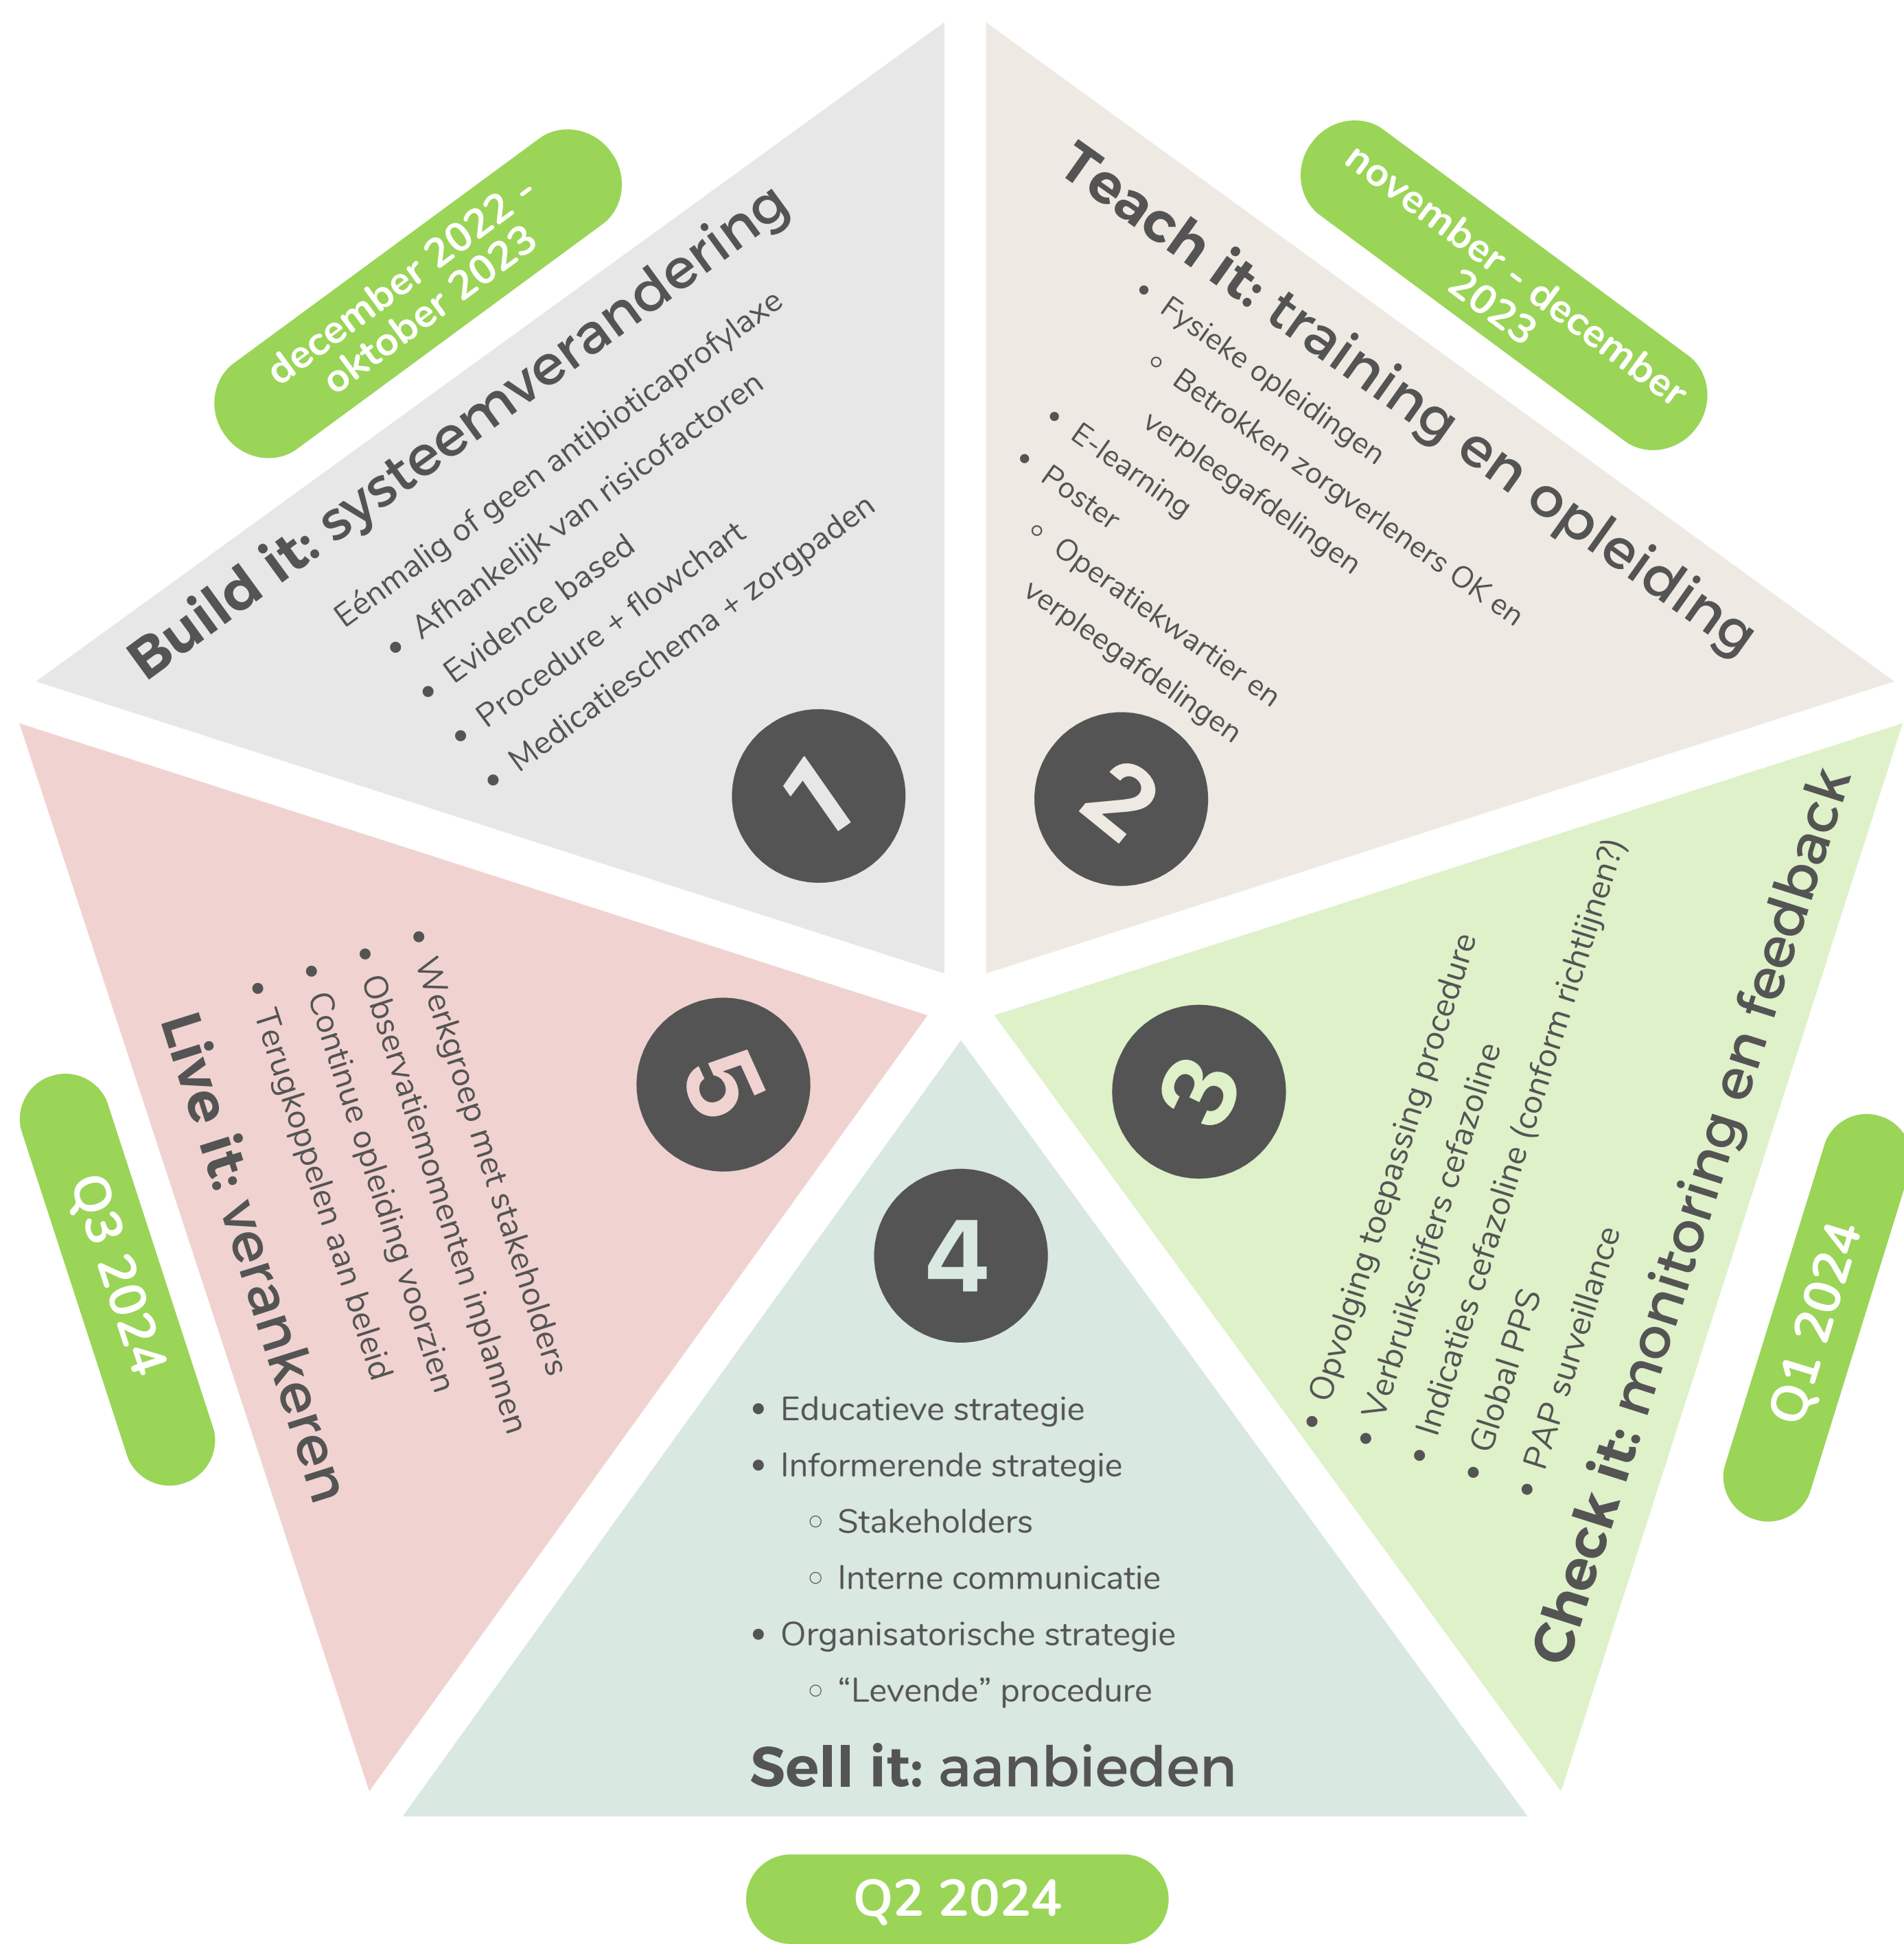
december 2022 - oktober 2023

Build it: systeemverandering
Eénmalig of geen antibioticaprofylaxe
• Afhankelijk van risicofactoren
• Evidence based
• Procedure + flowchart
• Medicatieschema + zorgpaden

1

november - december 2023

Teach it: training en opleiding
• Fysieke opleidingen
◦ Betrokken zorgverleners OK en verpleegafdelingen
• E-learning
• Poster
◦ Operatiekwartier en verpleegafdelingen

2

3

Check it: monitoring en feedback
• Opvolging toepassing procedure
• Verbruikscijfers cefazoline
• Indicaties cefazoline (conform richtlijnen?)
• Global PPS
• PAP surveillance

Q1 2024

4

• Educatieve strategie
• Informerende strategie
◦ Stakeholders
◦ Interne communicatie
• Organisatorische strategie
◦ “Levende” procedure

Sell it: aanbieden

Q2 2024

5

Live it: verankeren
• Werkgroep met stakeholders
• Observatiemomenten inplannen
• Continue opleiding voorzien
• Terugkoppelen aan beleid

Q3 2024